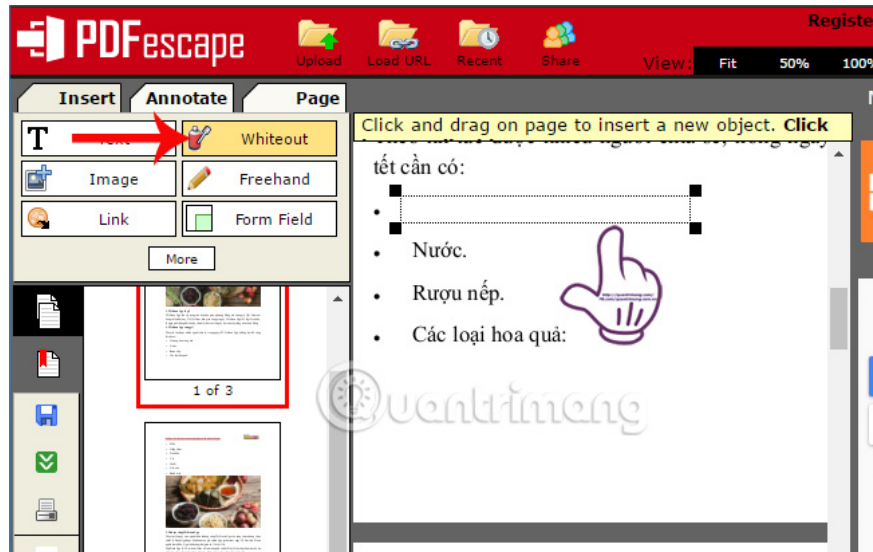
PDFescape

Upload Load URL Recent Share

Registe

View: Fit 50% 100

Insert Annotate Page

T Text

Whiteout

Image

Freehand

Link

Form Field

More

1 of 3

Click and drag on page to insert a new object. Click

tết cần có:

•

• Nước.

• Rượu nếp.

• Các loại hoa quả:

uantrimang